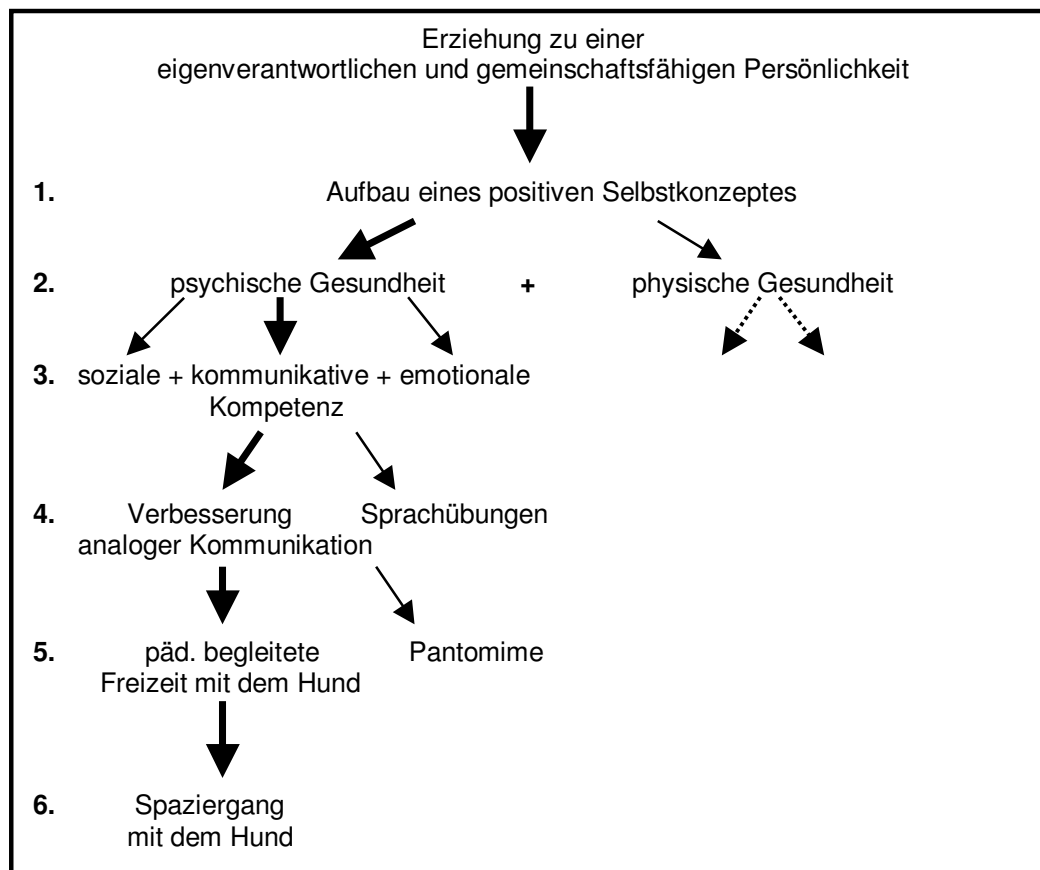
Erziehung zu einer
eigenverantwortlichen und gemeinschaftsfähigen Persönlichkeit

1. Aufbau eines positiven Selbstkonzeptes

2. psychische Gesundheit + physische Gesundheit

3. soziale + kommunikative + emotionale Kompetenz

4. Verbesserung analoger Kommunikation Sprachübungen

5. päd. begleitete Freizeit mit dem Hund Pantomime

6. Spaziergang mit dem Hund